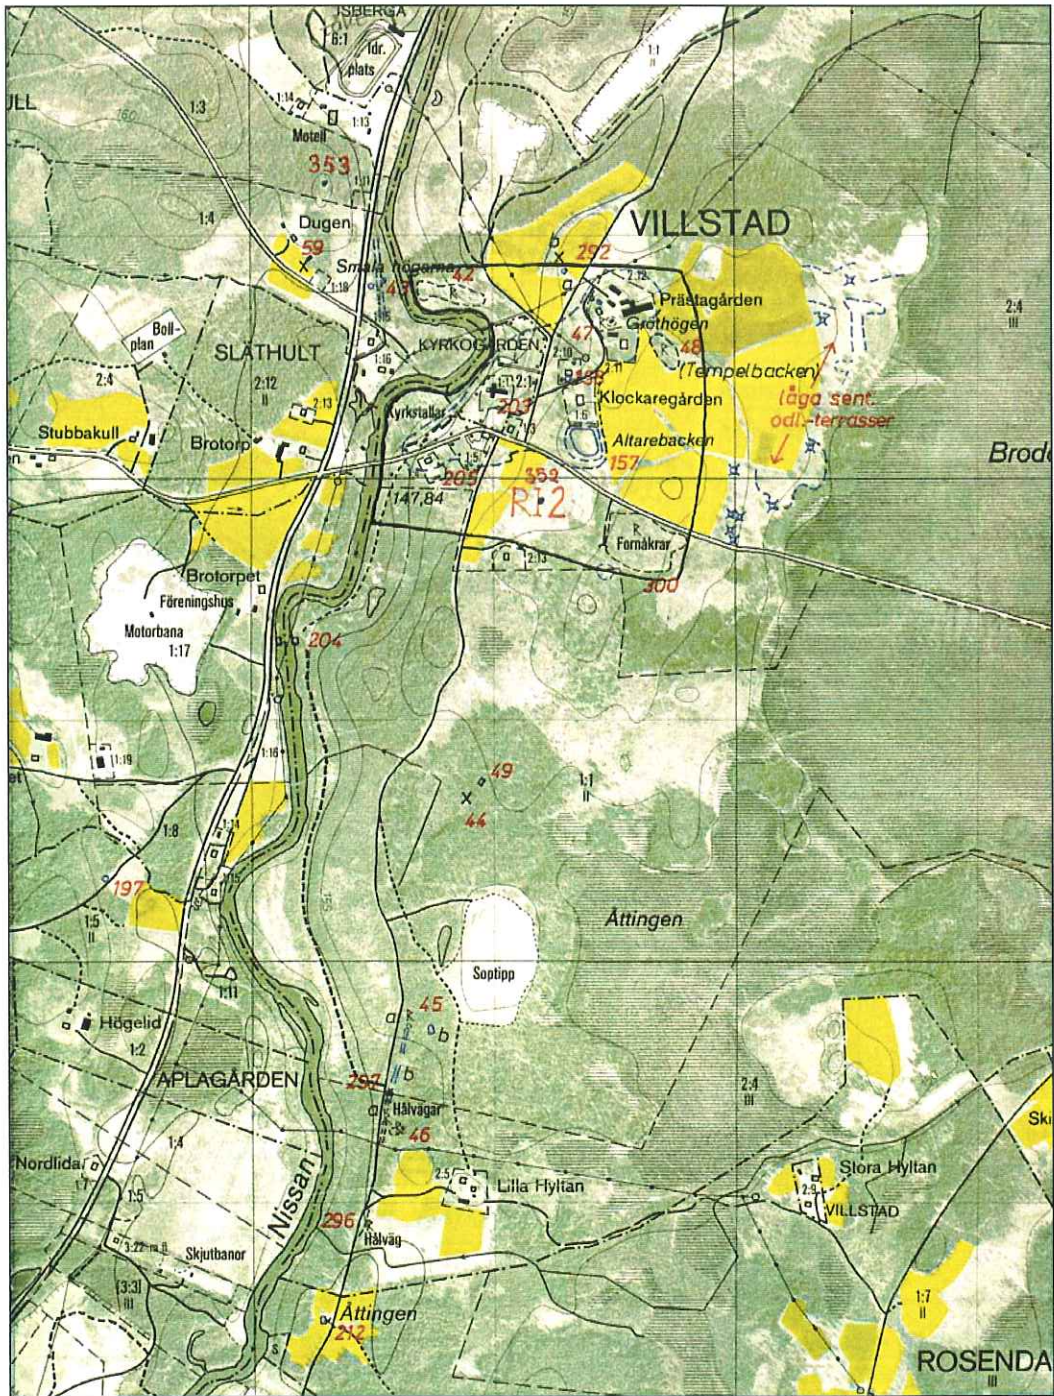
ISBERGA
6:1
Idr. plats
1:1
II
ULL
1:3
1:14
1:13
Motell
353
1:11
VILLSTAD
1:4
Dugen
59
Smala högarna
42
43
292
1:18
2:12
Prästagården
Grythögen
47
Boll-plan
SLÄTHULT
1:16
KYRKOGÅRDEN
2:10
48
(Tempelbacken)
2:4
III
2:4
2:12
II
2:13
2:11
158
låga sent. odl.-terrasser
Stubbakull
Brotorp
Kyrkstallar
203
1:6
Klockaregården
Altarebacken
157
Brod
205
1:5
352
147,84
Ri2
Fornåkrar
2:13
300
Brotorpet
Föreningshus
Motorbana
1:17
204
1:16
1:19
49
1:1
II
1:8
44
1:14
1:15
197
1:5
II
Åttingen
Soptipp
45
1:11
Högelid
1:2
APLAGÅRDEN
297
2:4
III
Hålvägar
46
1:4
Nordlida
1:7
2:5
Lilla Hyltan
Stora Hyltan
1:5
2:9
VILLSTAD
Nissan
296
3:22-m II
Skjutbanor
Hålväg
(3:3)
III
Åttingen
212
1:7
II
ROSENDA
III
Sk